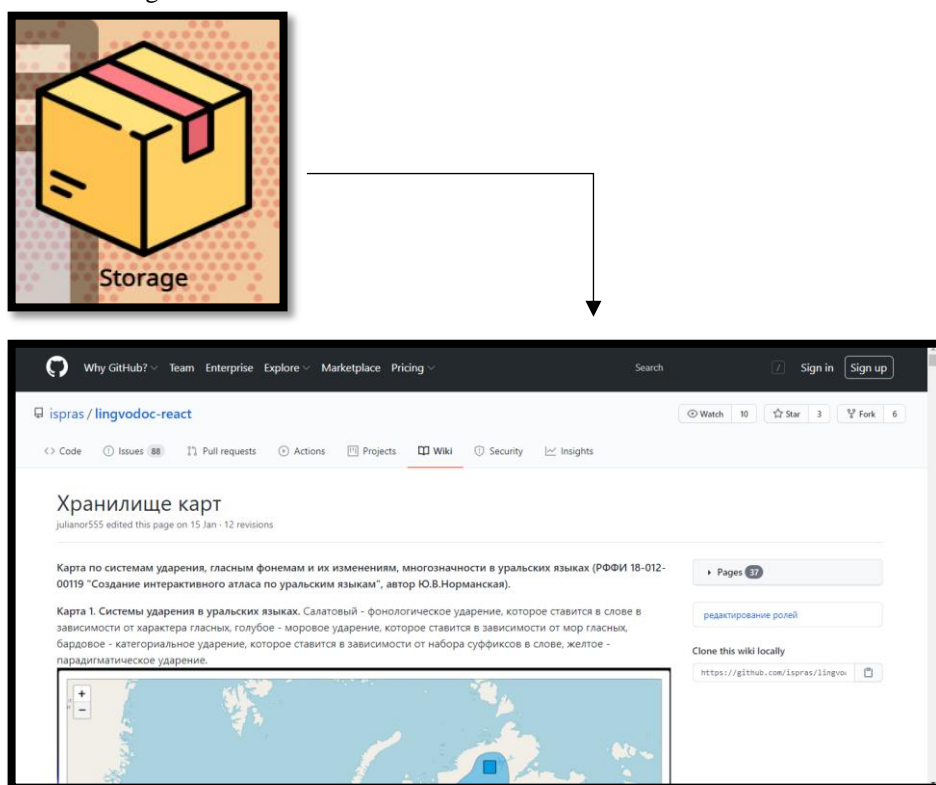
Storage

Why GitHub? Team Enterprise Explore Marketplace Pricing Search / Sign in Sign up

ispras / lingvodoc-react

Watch 10 Star 3 Fork 6

Code Issues 88 Pull requests Actions Projects Wiki Security Insights

Хранилище карт

julianor555 edited this page on 15 Jan · 12 revisions

Карта по системам ударения, гласным фонемам и их изменениям, многозначности в уральских языках (РФФИ 18-012-00119 "Создание интерактивного атласа по уральским языкам", автор Ю.В.Норманская).

Карта 1. Системы ударения в уральских языках. Салатовый - фонологическое ударение, которое ставится в слове в зависимости от характера гласных, голубое - моровое ударение, которое ставится в зависимости от мор гласных, бардовое - категориальное ударение, которое ставится в зависимости от набора суффиксов в слове, желтое - парадигматическое ударение.

Pages 37

редактирование ролей

Clone this wiki locally

https://github.com/ispras/lingvo

+
−